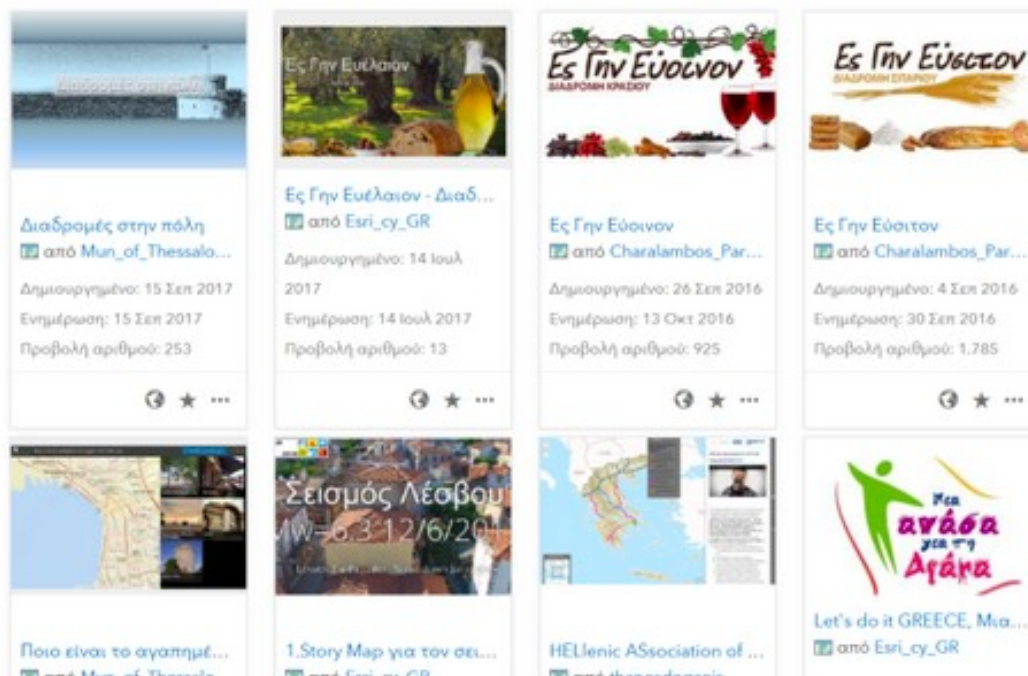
Διαδρομές στην πόλη
από Mun_of_Thessalo...
Δημιουργημένο: 15 Σεπ 2017
Ενημέρωση: 15 Σεπ 2017
Προβολή αριθμού: 253

Ες Γην Ευέλαιον

Ες Γην Ευέλαιον - Διαδ...
από Esri_cy_GR
Δημιουργημένο: 14 Ιουλ 2017
Ενημέρωση: 14 Ιουλ 2017
Προβολή αριθμού: 13

Ες Γην Εύοινον
ΔΙΑΔΡΟΜΗ ΚΡΑΣΙΟΥ

Ες Γην Εύοινον
από Charalambos_Par...
Δημιουργημένο: 26 Σεπ 2016
Ενημέρωση: 13 Οκτ 2016
Προβολή αριθμού: 925

Ες Γην Εύσιτον
ΔΙΑΔΡΟΜΗ ΣΙΤΑΡΙΟΥ

Ες Γην Εύσιτον
από Charalambos_Par...
Δημιουργημένο: 4 Σεπ 2016
Ενημέρωση: 30 Σεπ 2016
Προβολή αριθμού: 1.785

Ποιο είναι το αγαπημέ...
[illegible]

Σεισμός Λέσβου
Mw=6.3 12/6/20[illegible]

1.Story Map για τον σει...
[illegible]

HELlenic ASsociation of ...
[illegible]

Μια ανάσα για τη Δράμα

Let's do it GREECE, Μια...
από Esri_cy_GR